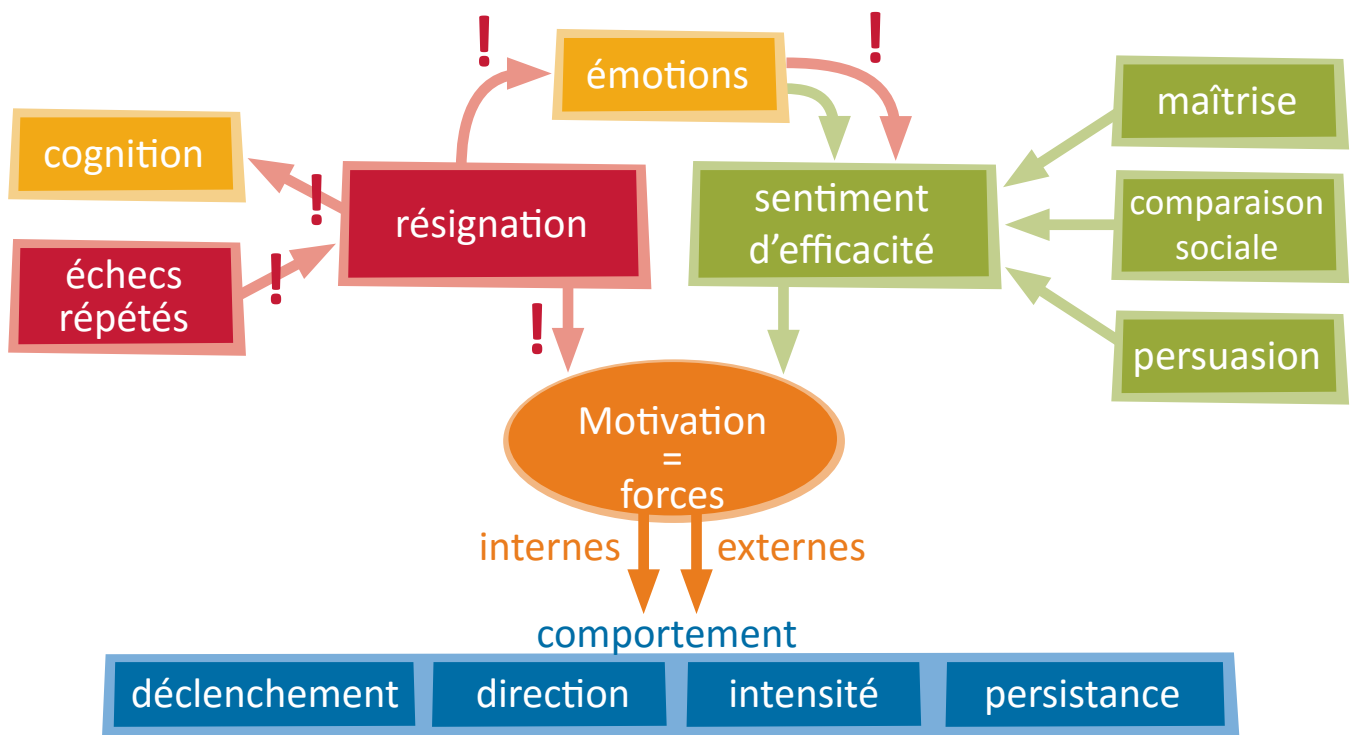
!
émotions
!
maîtrise
cognition
!
résignation
sentiment d'efficacité
comparaison sociale
échecs répétés
!
!
persuasion
Motivation
=
forces
internes
externes
comportement
| déclenchement | direction | intensité | persistance |
|---|---|---|---|